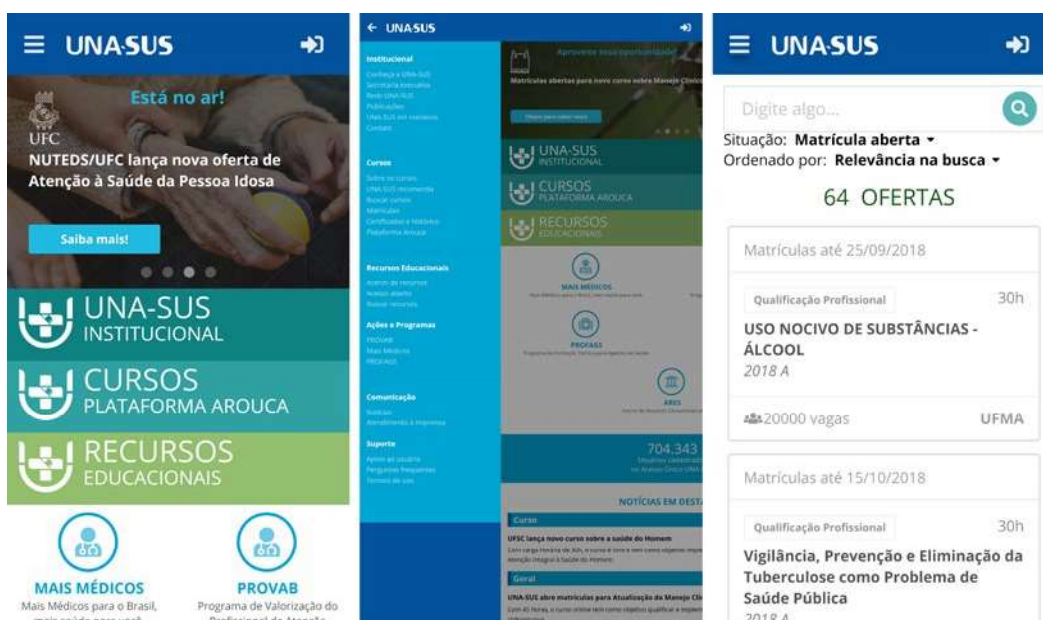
UNA-SUS

Está no ar!

UFC

NUTEDS/UFC lança nova oferta de Atenção à Saúde da Pessoa Idosa

Saiba mais!

UNA-SUS
INSTITUCIONAL

CURSOS
PLATAFORMA AROUCA

RECURSOS
EDUCACIONAIS

MAIS MÉDICOS
Mais Médicos para o Brasil, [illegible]

PROVAB
Programa de Valorização do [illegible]

← UNA-SUS

Institucional
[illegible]

Cursos
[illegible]

Recursos Educacionais
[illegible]

Ações e Programas
PROVAB
Mais Médicos
PROFAGS

Comunicação
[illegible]

Suporte
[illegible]

Aproveite essa oportunidade
Matrículas abertas para novo curso sobre Manejo Clínico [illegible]

UNA-SUS
INSTITUCIONAL

CURSOS
PLATAFORMA AROUCA

RECURSOS
EDUCACIONAIS

MAIS MÉDICOS

PROFAGS

ARES

704.343

NOTÍCIAS EM DEST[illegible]

Curso
UFSC lança novo curso sobre a saúde do Homem

Geral
UNA-SUS abre matrículas para Atualização do Manejo Cli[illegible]

UNA-SUS

Digite algo...

Situação: Matrícula aberta ▾
Ordenado por: Relevância na busca ▾

64 OFERTAS

Matrículas até 25/09/2018

Qualificação Profissional
30h

USO NOCIVO DE SUBSTÂNCIAS - ÁLCOOL
2018 A

20000 vagas
UFMA

Matrículas até 15/10/2018

Qualificação Profissional
30h

Vigilância, Prevenção e Eliminação da Tuberculose como Problema de Saúde Pública
2018 A